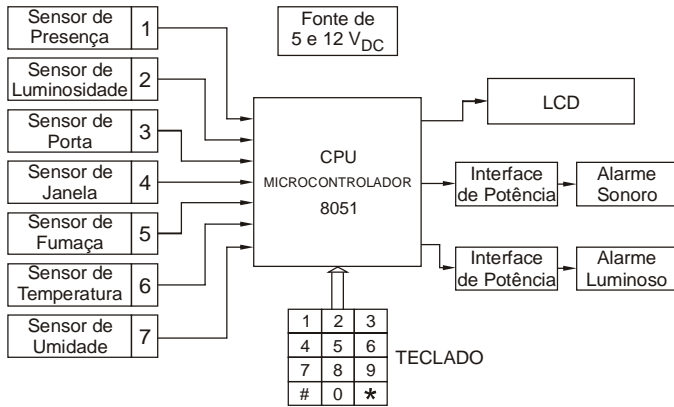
Sensor de Presença 1

Sensor de Luminosidade 2

Sensor de Porta 3

Sensor de Janela 4

Sensor de Fumaça 5

Sensor de Temperatura 6

Sensor de Umidade 7

Fonte de 5 e 12 $V_{DC}$

CPU
MICROCONTROLADOR
8051

LCD

Interface de Potência

Alarme Sonoro

Interface de Potência

Alarme Luminoso

| 1 | 2 | 3 |
|---|---|---|
| 4 | 5 | 6 |
| 7 | 8 | 9 |
| # | 0 | * |

TECLADO